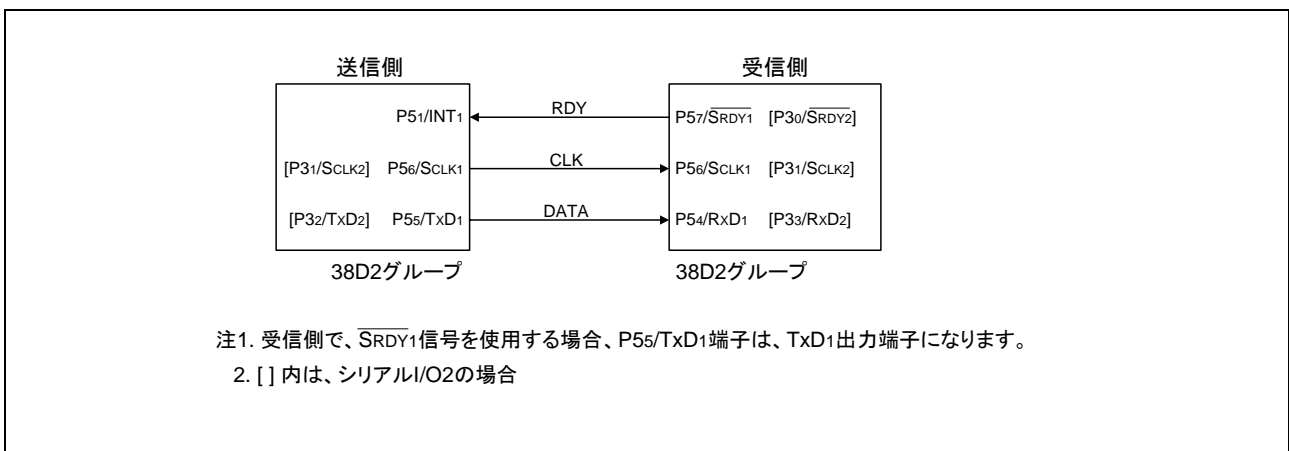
送信側

P5$_1$/INT$_1$

[P3$_1$/SCLK$_2$] P5$_6$/SCLK$_1$

[P3$_2$/TxD$_2$] P5$_5$/TxD$_1$

38D2グループ

RDY

CLK

DATA

受信側

P5$_7$/$\overline{\text{SRDY1}}$ [P3$_0$/$\overline{\text{SRDY2}}$]

P5$_6$/SCLK$_1$ [P3$_1$/SCLK$_2$]

P5$_4$/RxD$_1$ [P3$_3$/RxD$_2$]

38D2グループ

注1. 受信側で、$\overline{\text{SRDY1}}$信号を使用する場合、P5$_5$/TxD$_1$端子は、TxD$_1$出力端子になります。

2. [ ] 内は、シリアルI/O2の場合